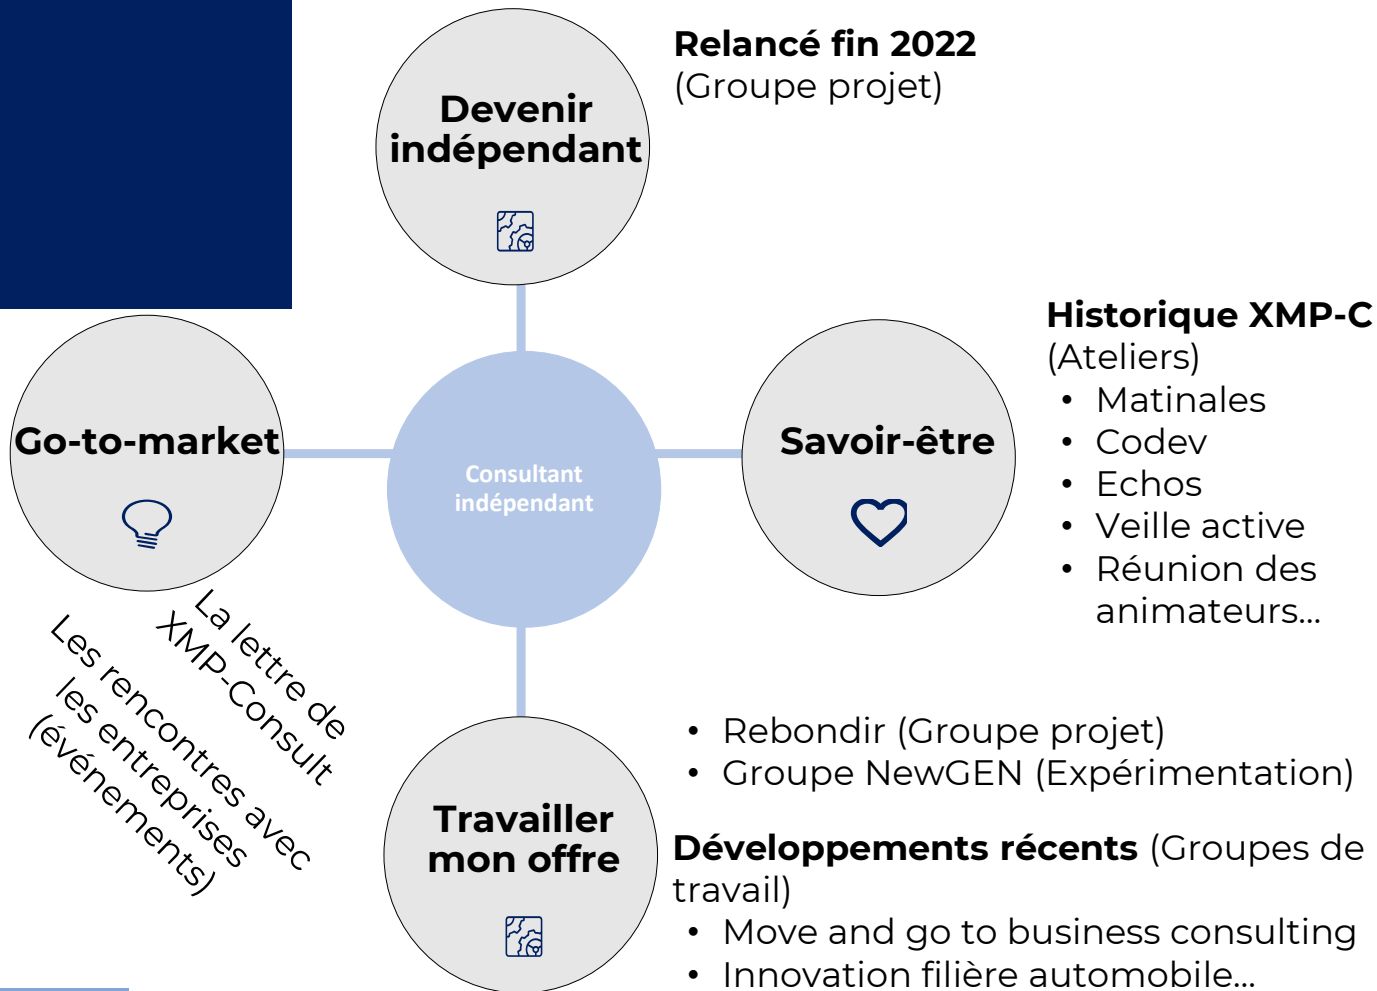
Devenir indépendant

Relancé fin 2022
(Groupe projet)

Historique XMP-C
(Ateliers)
- Matinales
- Codev
- Echos
- Veille active
- Réunion des animateurs…

Go-to-market

Consultant indépendant

Savoir-être

La lettre de XMP-Consult

Les rencontres avec les entreprises (événements)

- Rebondir (Groupe projet)
- Groupe NewGEN (Expérimentation)

Travailler mon offre

Développements récents (Groupes de travail)
- Move and go to business consulting
- Innovation filière automobile…